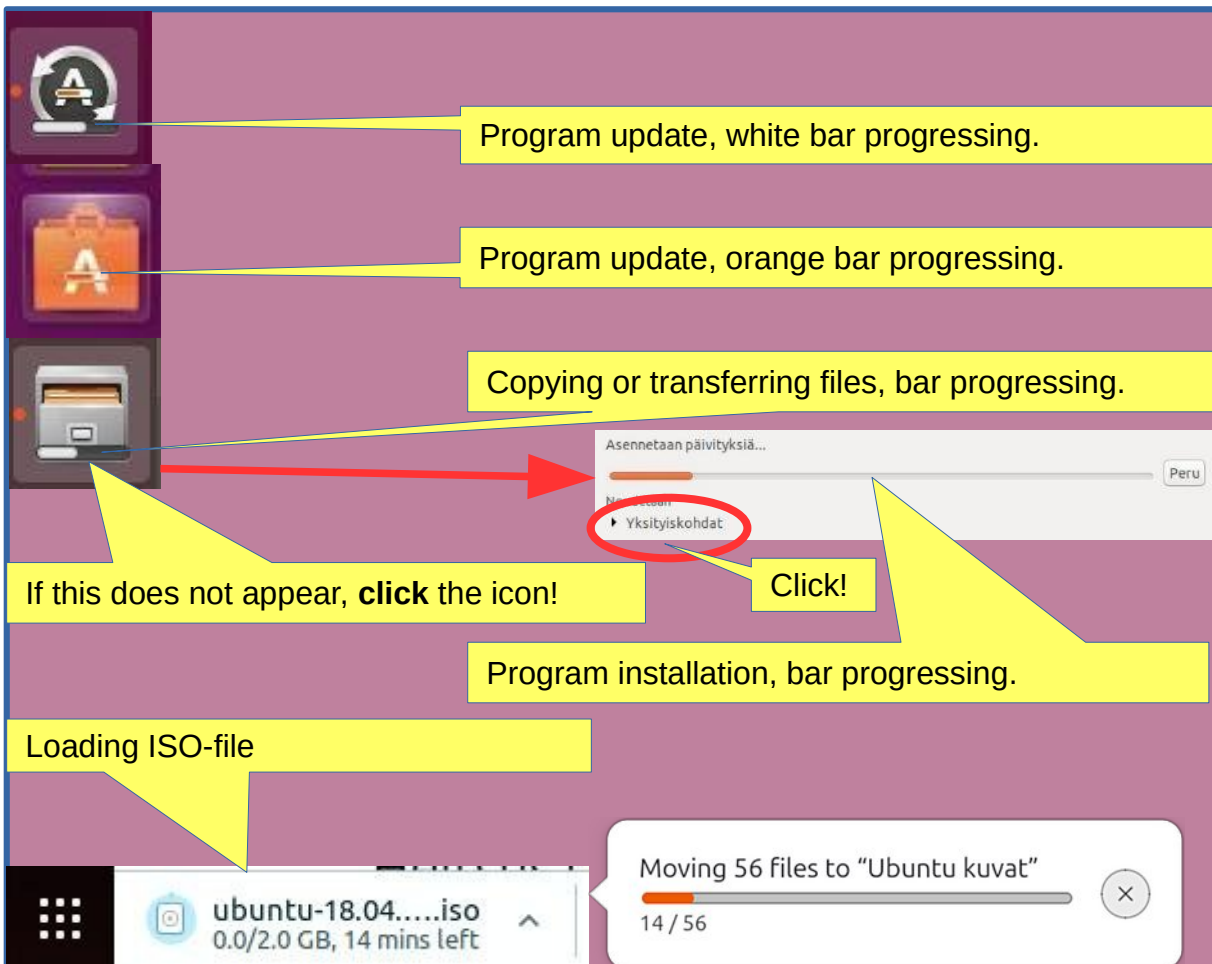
Program update, white bar progressing.

Program update, orange bar progressing.

Copying or transferring files, bar progressing.

Asennetaan päivityksiä...

Peru

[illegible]

Yksityiskohdat

If this does not appear, **click** the icon!

Click!

Program installation, bar progressing.

Loading ISO-file

ubuntu-18.04.....iso
0.0/2.0 GB, 14 mins left

Moving 56 files to "Ubuntu kuvat"
14 / 56